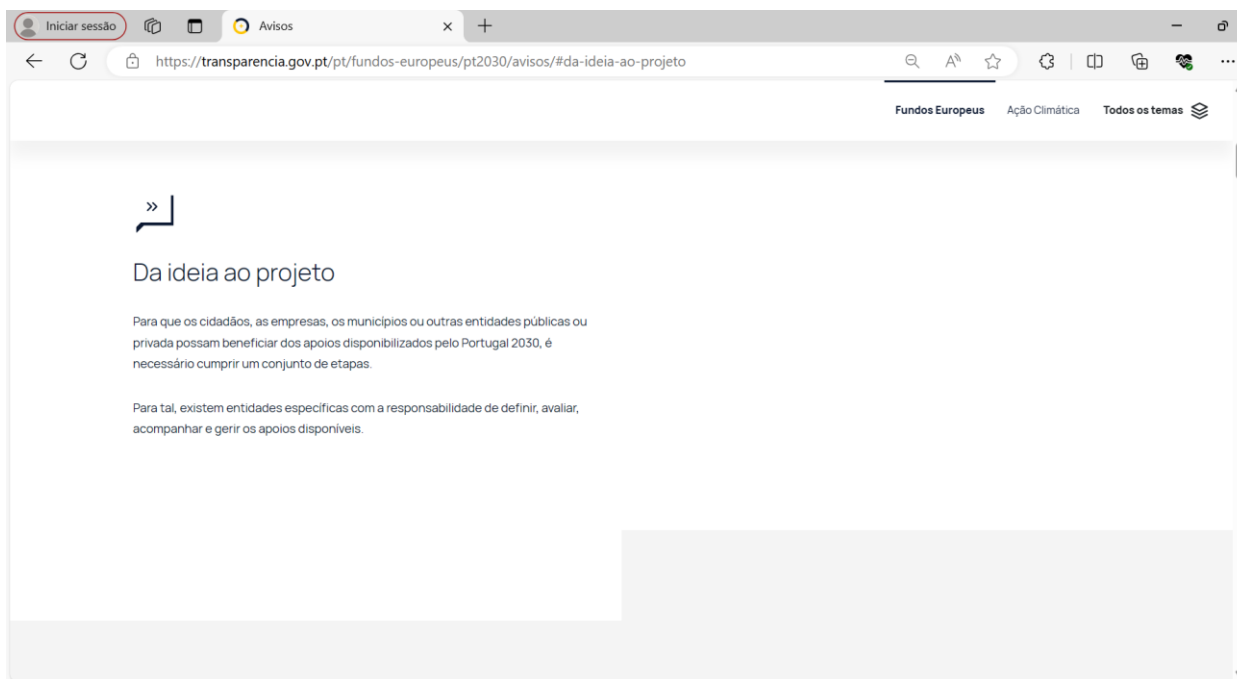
Iniciar sessão

Avisos

https://transparencia.gov.pt/pt/fundos-europeus/pt2030/avisos/#da-ideia-ao-projeto

Fundos Europeus   Ação Climática   Todos os temas

»

Da ideia ao projeto

Para que os cidadãos, as empresas, os municípios ou outras entidades públicas ou privada possam beneficiar dos apoios disponibilizados pelo Portugal 2030, é necessário cumprir um conjunto de etapas.

Para tal, existem entidades especificas com a responsabilidade de definir, avaliar, acompanhar e gerir os apoios disponíveis.